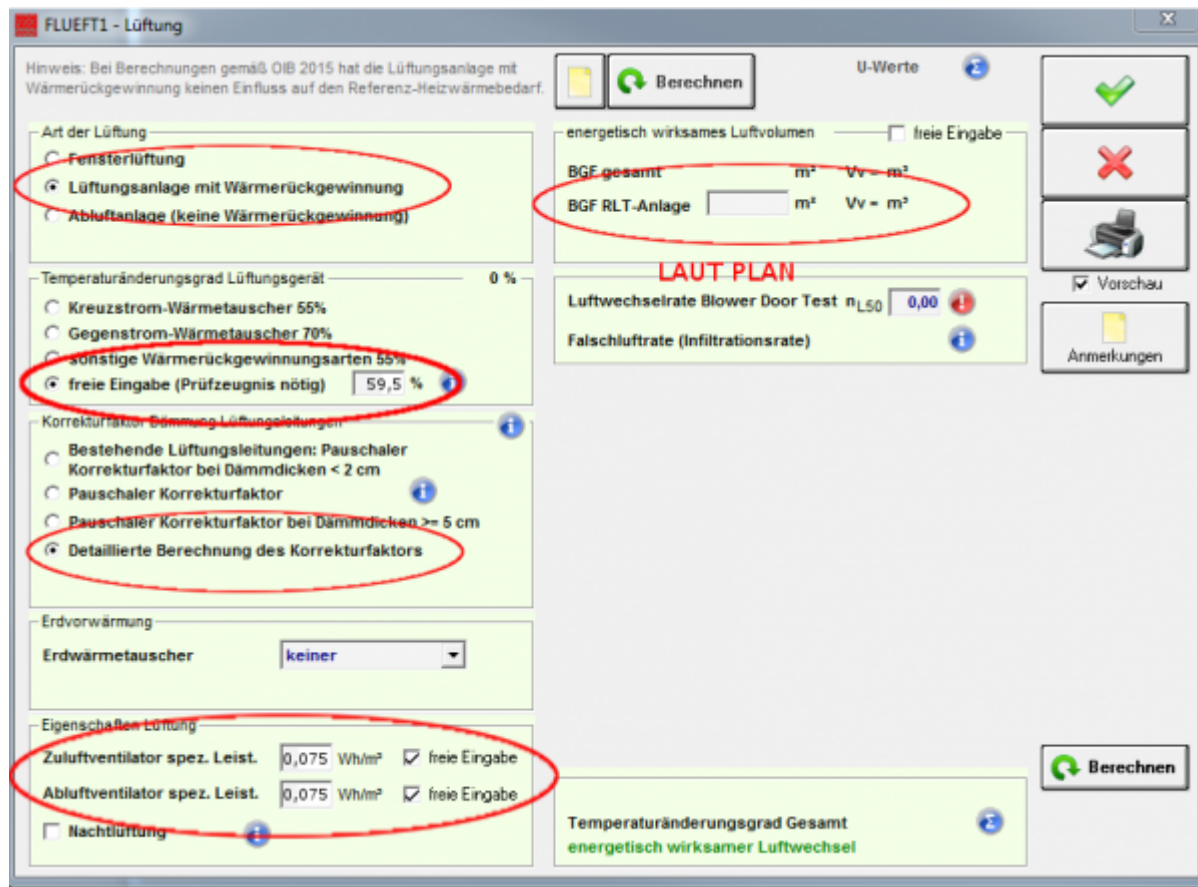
FLUEFT1 - Lüftung

Hinweis: Bei Berechnungen gemäß OIB 2015 hat die Lüftungsanlage mit Wärmerückgewinnung keinen Einfluss auf den Referenz-Heizwärmebedarf.

Berechnen

U-Werte

Art der Lüftung
Fensterlüftung
Lüftungsanlage mit Wärmerückgewinnung
Abluftanlage (keine Wärmerückgewinnung)

energetisch wirksames Luftvolumen
freie Eingabe
BGF gesamt m² Vv = m³
BGF RLT-Anlage m² Vv = m³

Temperaturänderungsgrad Lüftungsgerät 0 %
Kreuzstrom-Wärmetauscher 55%
Gegenstrom-Wärmetauscher 70%
sonstige Wärmerückgewinnungsarten 55%
freie Eingabe (Prüfzeugnis nötig) 59,5 %

LAUT PLAN

Luftwechselrate Blower Door Test $n_{L50}$ 0,00
Falschluftrate (Infiltrationsrate)

Korrekturfaktor Dämmung Lüftungsleitungen
Bestehende Lüftungsleitungen: Pauschaler Korrekturfaktor bei Dämmdicken < 2 cm
Pauschaler Korrekturfaktor
Pauschaler Korrekturfaktor bei Dämmdicken >= 5 cm
Detaillierte Berechnung des Korrekturfaktors

Erdvorwärmung
Erdwärmetauscher keiner

Eigenschaften Lüftung
Zuluftventilator spez. Leist. 0,075 Wh/m³ freie Eingabe
Abluftventilator spez. Leist. 0,075 Wh/m³ freie Eingabe
Nachtlüftung

Vorschau
Anmerkungen

Berechnen

Temperaturänderungsgrad Gesamt
energetisch wirksamer Luftwechsel